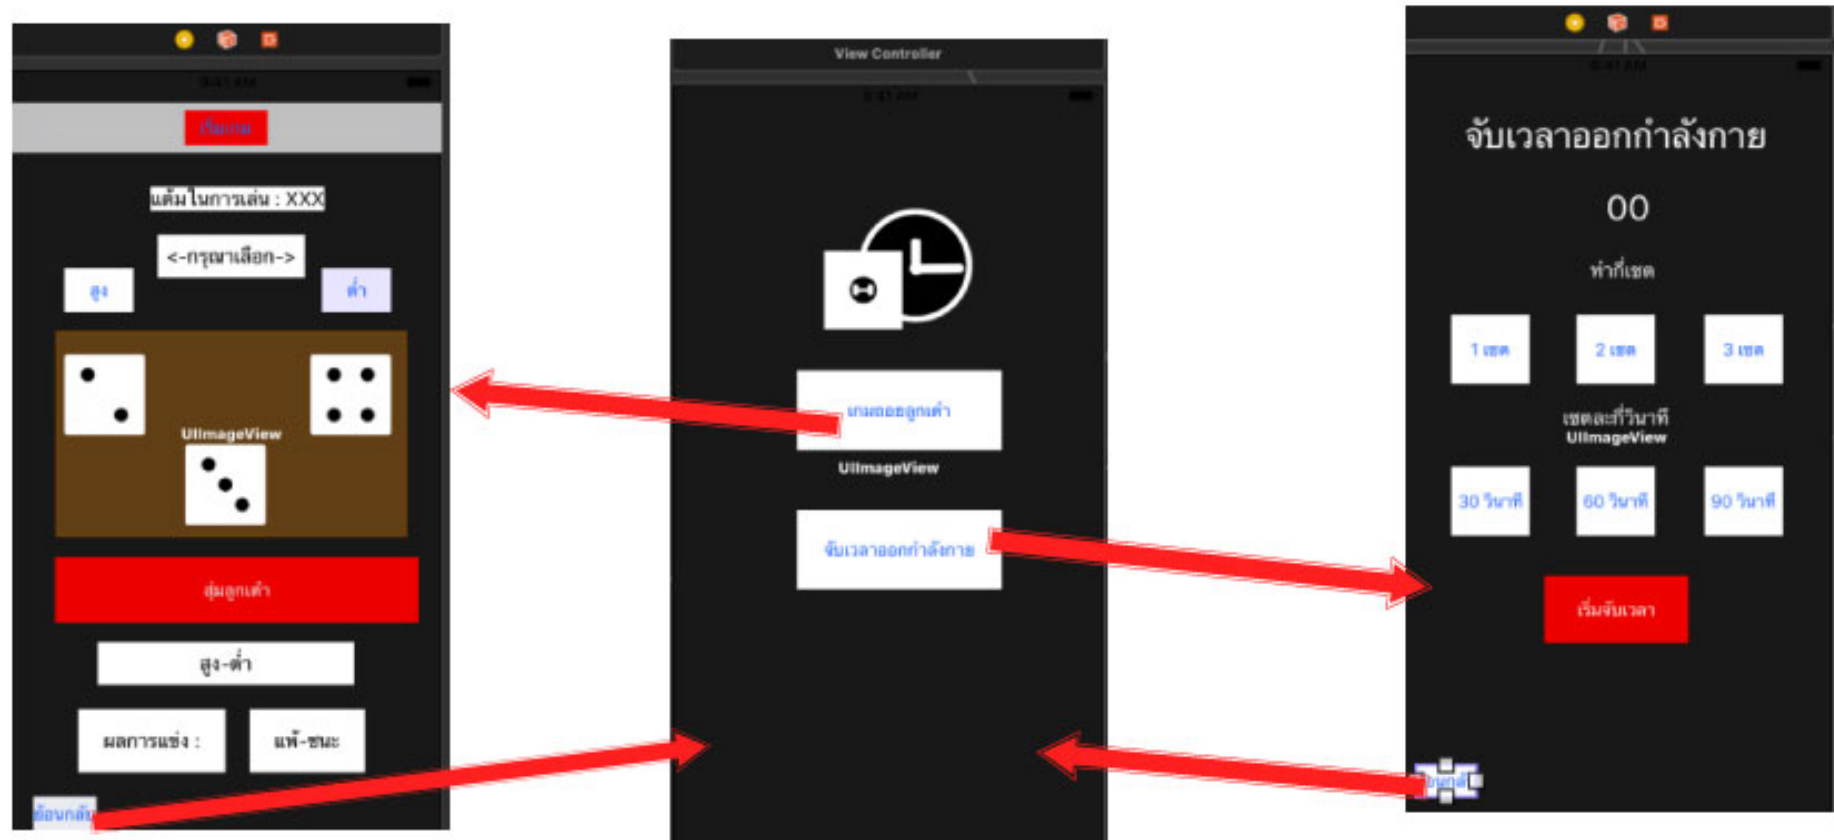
9:41 AM
เริ่มเกม
แต้มในการเล่น : XXX
<-กรุณาเลือก->
สูง
ต่ำ
UIImageView
สุ่มลูกเต๋า
สูง-ต่ำ
ผลการแข่ง :
แพ้-ชนะ
ย้อนกลับ

View Controller
9:41 AM
เกมทอยลูกเต๋า
UIImageView
จับเวลาออกกำลังกาย

9:41 AM
จับเวลาออกกำลังกาย
00
ทำกี่เซต
1 เซต
2 เซต
3 เซต
เซตละกี่วินาที
UIImageView
30 วินาที
60 วินาที
90 วินาที
เริ่มจับเวลา
ย้อนกลับ